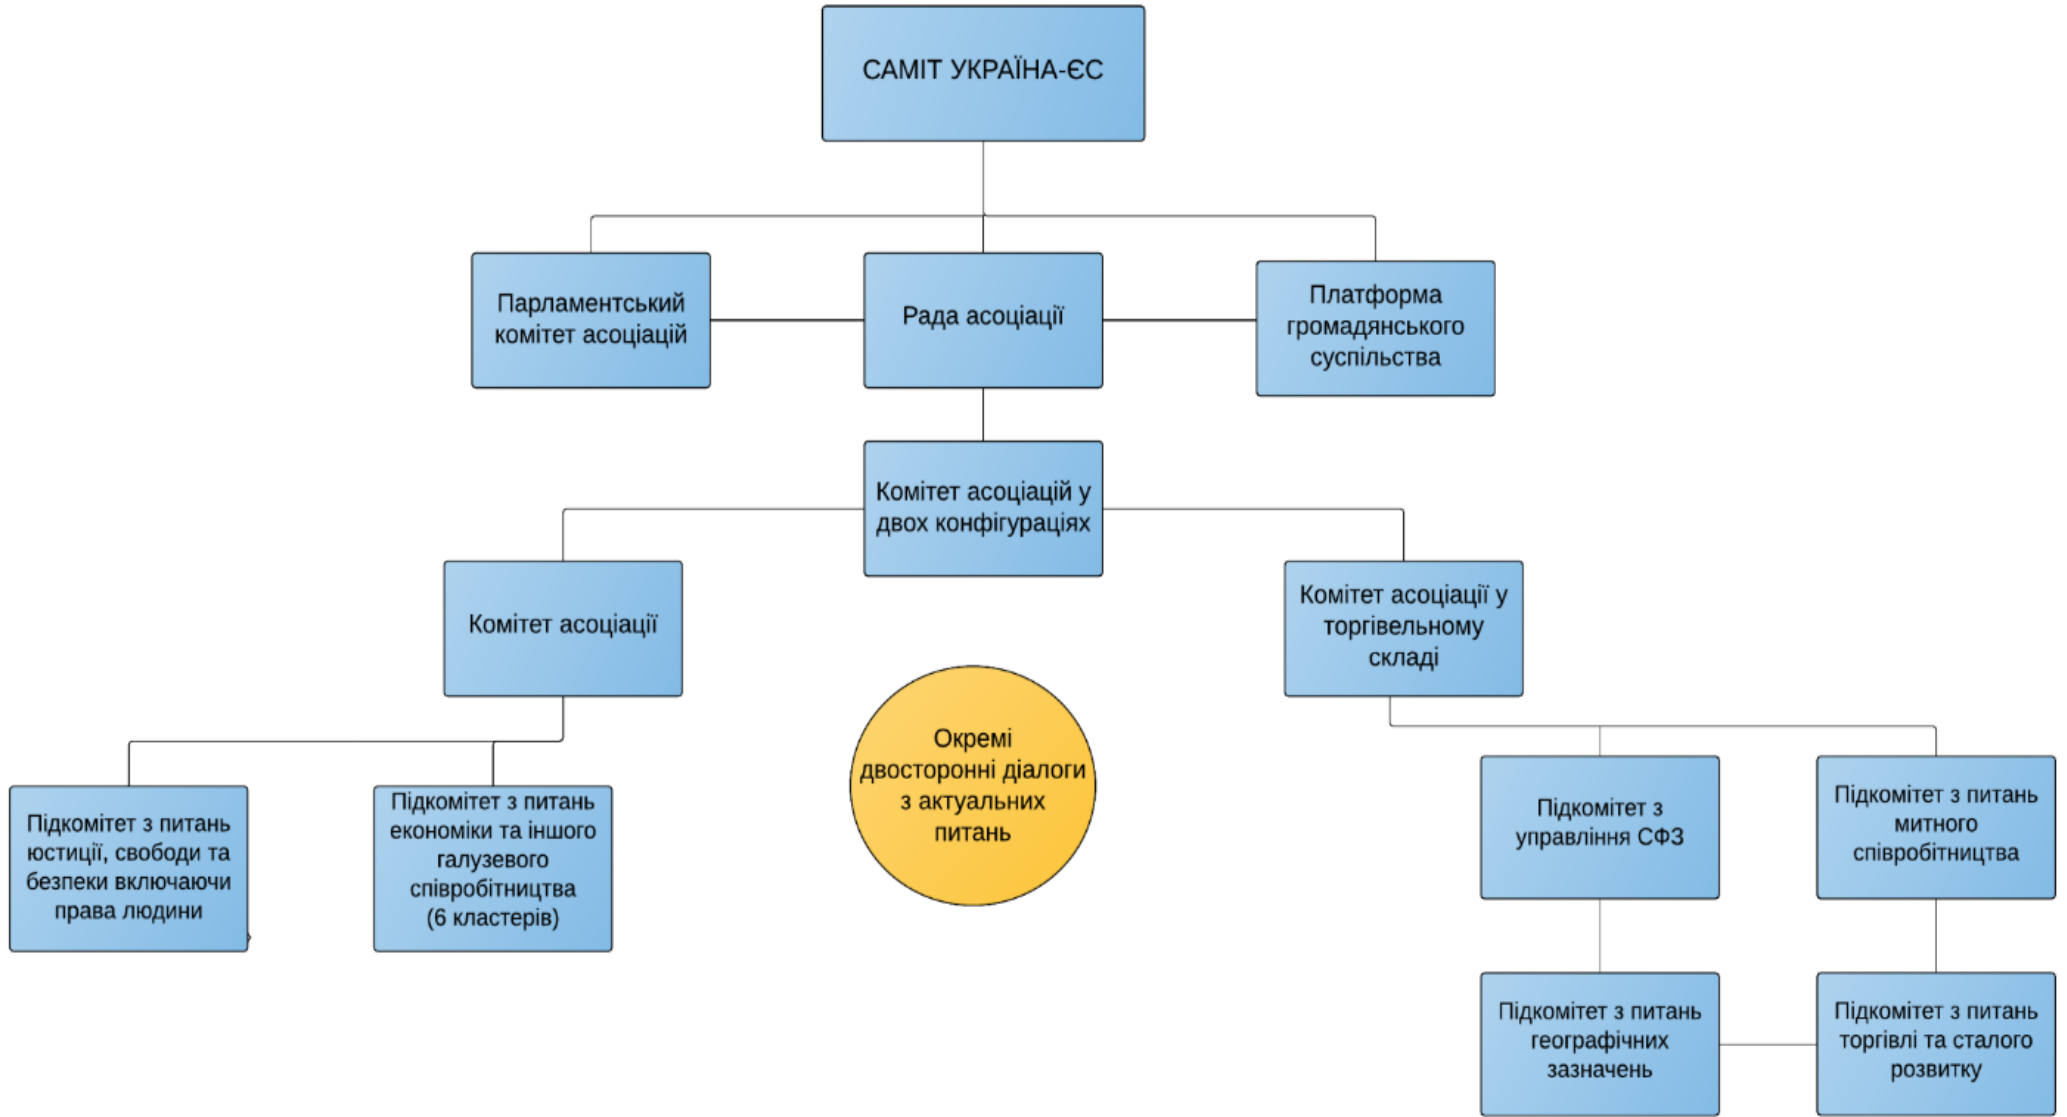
САМІТ УКРАЇНА-ЄС

Парламентський комітет асоціацій

Рада асоціації

Платформа громадянського суспільства

Комітет асоціацій у двох конфігураціях

Комітет асоціації

Комітет асоціації у торгівельному складі

Окремі двосторонні діалоги з актуальних питань

Підкомітет з питань юстиції, свободи та безпеки включаючи права людини

Підкомітет з питань економіки та іншого галузевого співробітництва (6 кластерів)

Підкомітет з управління СФЗ

Підкомітет з питань митного співробітництва

Підкомітет з питань географічних зазначень

Підкомітет з питань торгівлі та сталого розвитку